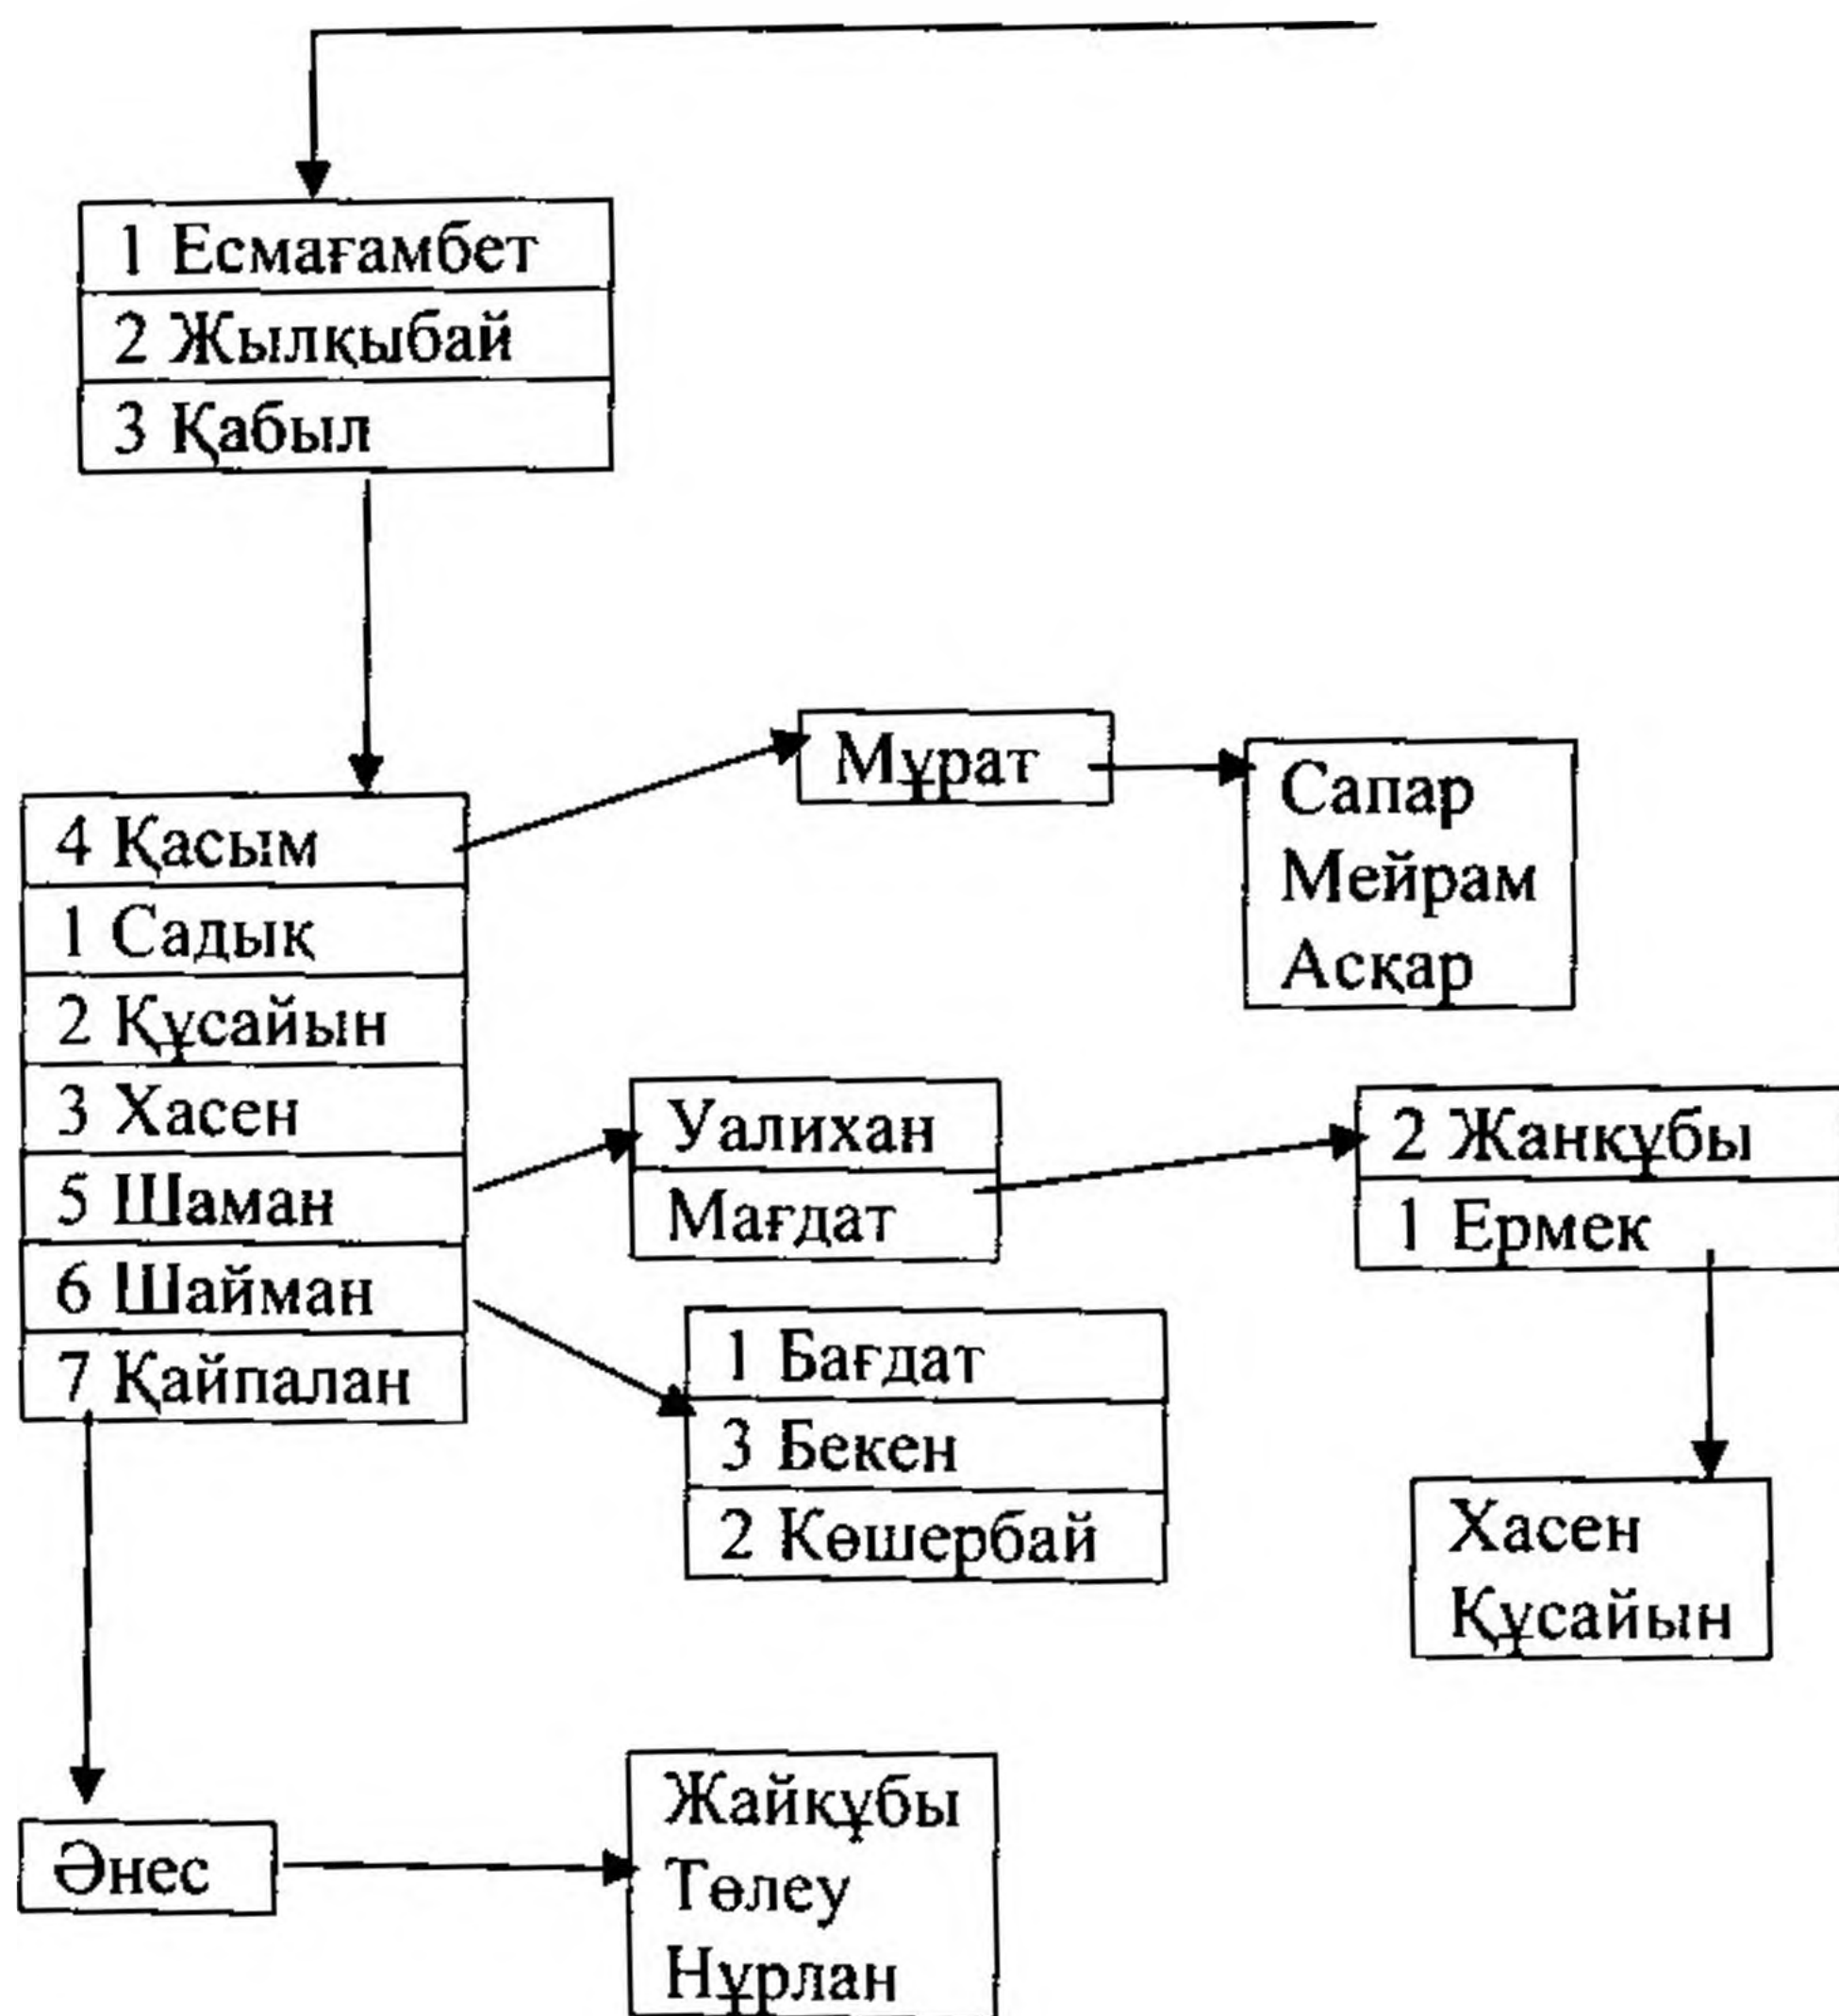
1 Есмағамбет
2 Жылқыбай
3 Қабыл

4 Қасым
1 Садық
2 Құсайын
3 Хасен
5 Шаман
6 Шайман
7 Қайпалан

Мұрат

Сапар
Мейрам
Асқар

Уалихан
Мағдат

2 Жанқұбы
1 Ермек

1 Бағдат
3 Бекен
2 Көшербай

Хасен
Құсайын

Әнес

Жайқұбы
Төлеу
Нұрлан